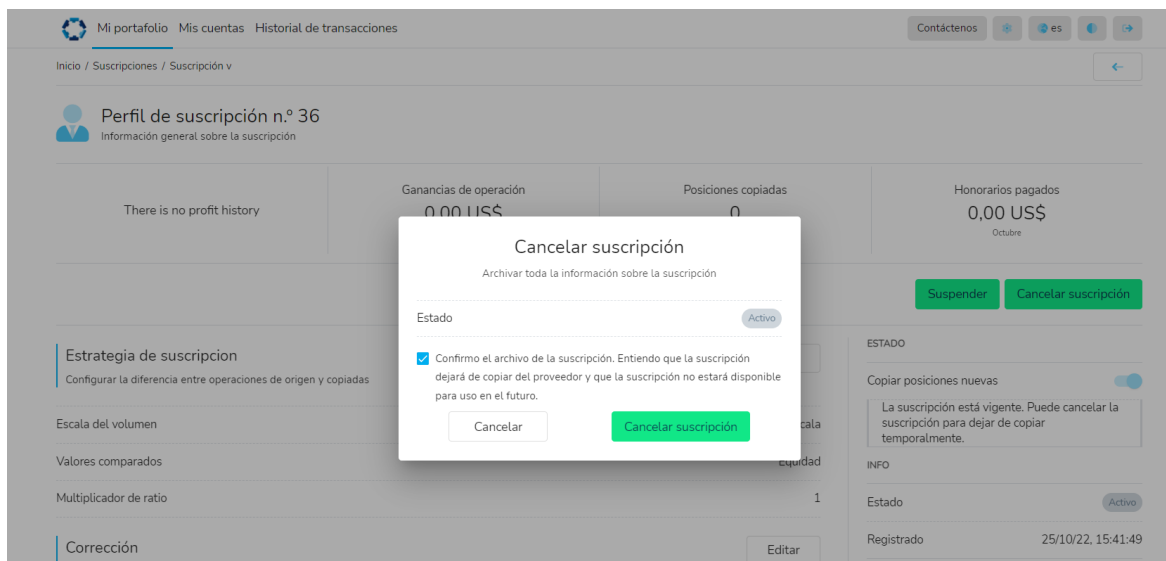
Mi portafolio Mis cuentas Historial de transacciones

Contáctenos es

Inicio / Suscripciones / Suscripción v

Perfil de suscripción n.º 36
Información general sobre la suscripción

There is no profit history

Ganancias de operación
0,00 US$

Posiciones copiadas
0

Honorarios pagados
0,00 US$
Octubre

Suspender Cancelar suscripción

Estrategia de suscripcion
Configurar la diferencia entre operaciones de origen y copiadas

Escala del volumen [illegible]cala

Valores comparados Equidad

Multiplicador de ratio 1

Corrección Editar

ESTADO

Copiar posiciones nuevas

La suscripción está vigente. Puede cancelar la suscripción para dejar de copiar temporalmente.

INFO

Estado Activo

Registrado 25/10/22, 15:41:49

Cancelar suscripción
Archivar toda la información sobre la suscripción

Estado Activo

Confirmo el archivo de la suscripción. Entiendo que la suscripción dejará de copiar del proveedor y que la suscripción no estará disponible para uso en el futuro.

Cancelar Cancelar suscripción